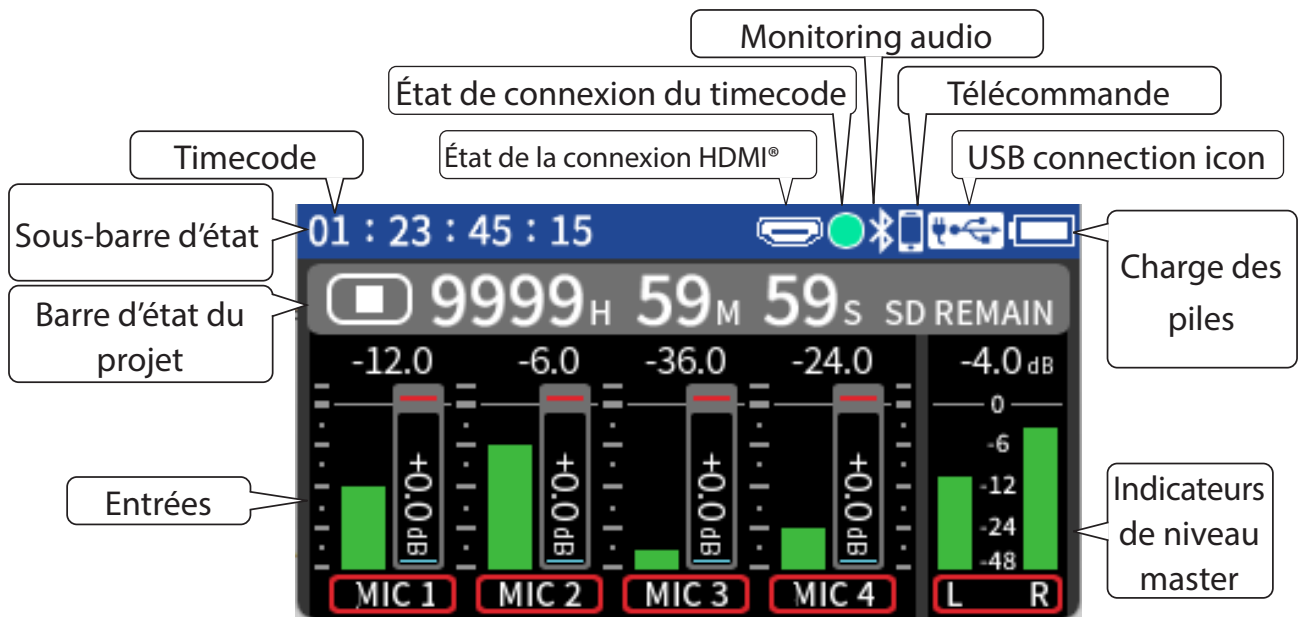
Monitoring audio

État de connexion du timecode

Télécommande

Timecode

État de la connexion HDMI®

USB connection icon

Sous-barre d'état

01 : 23 : 45 : 15

Charge des piles

Barre d'état du projet

9999H 59M 59S SD REMAIN

-12.0 -6.0 -36.0 -24.0 -4.0 dB

+0.0dB +0.0dB +0.0dB +0.0dB

0
-6
-12
-24
-48

Entrées

Indicateurs de niveau master

MIC 1 MIC 2 MIC 3 MIC 4 L R